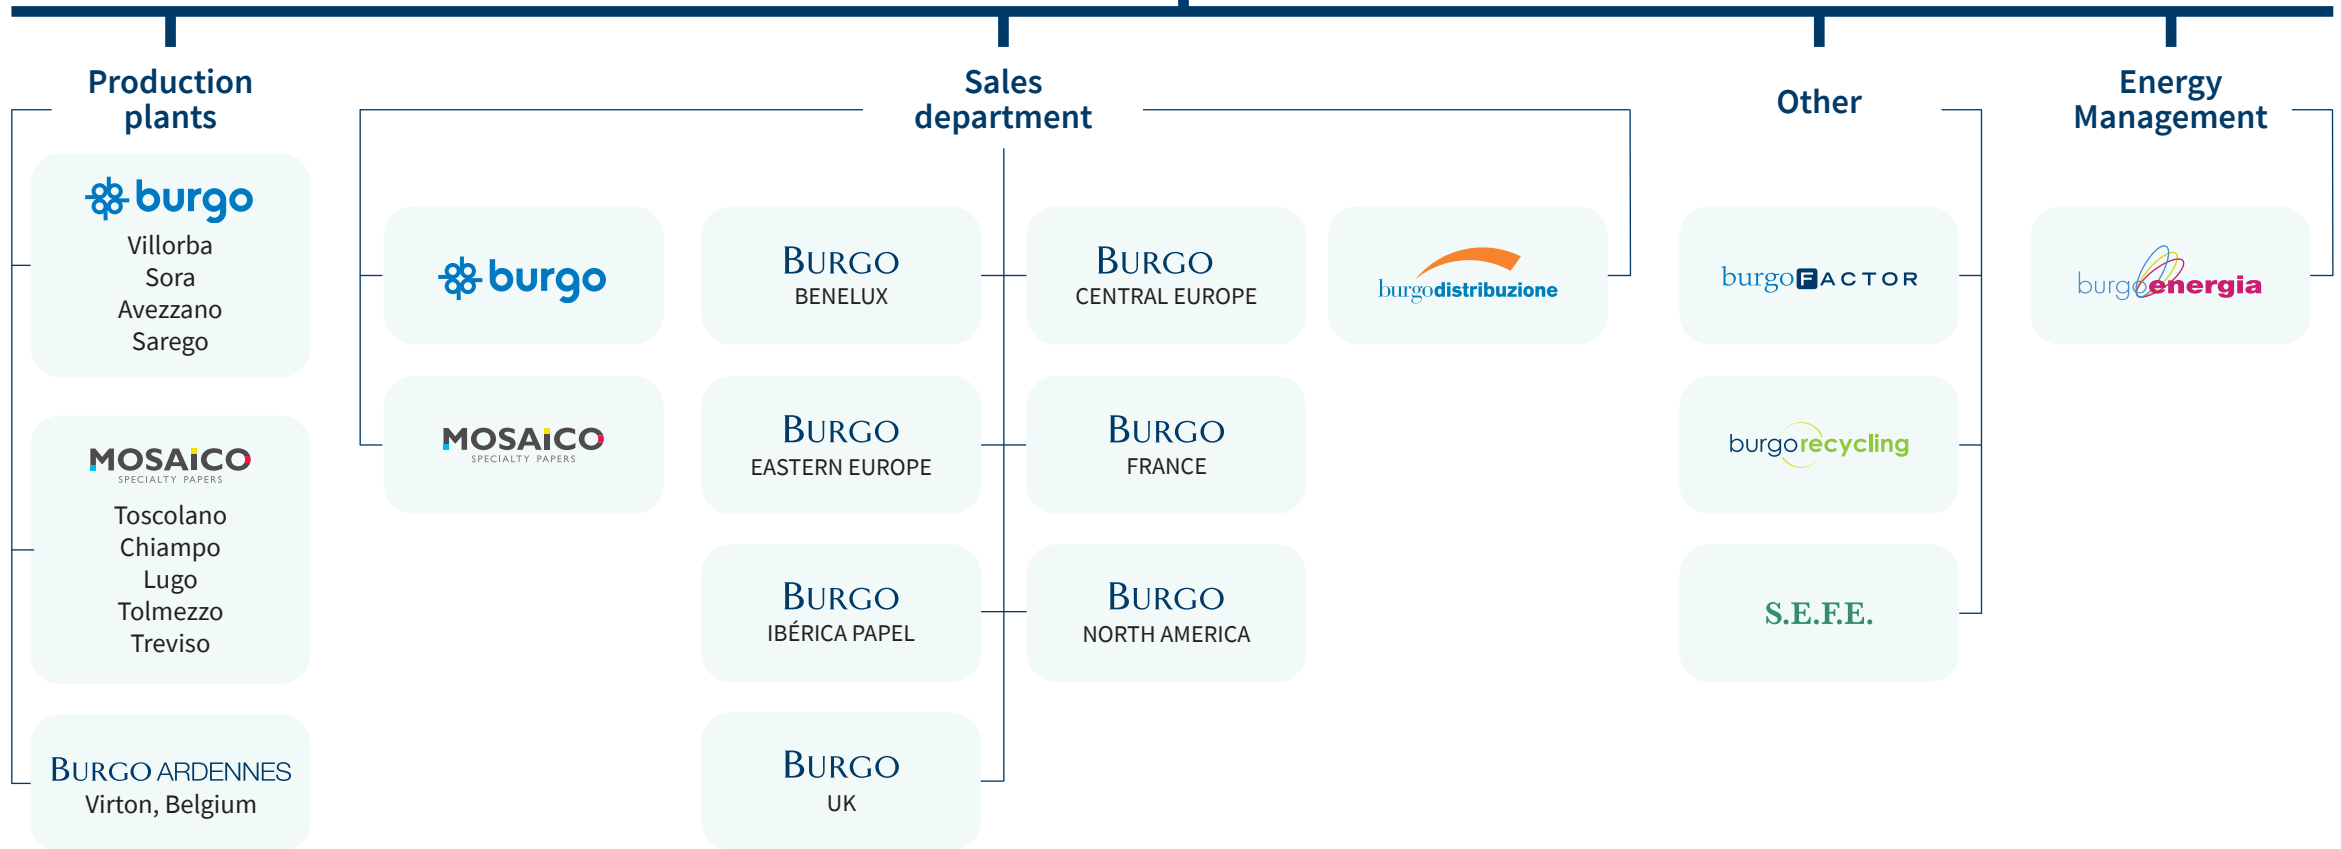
Production plants

burgo
Villorba
Sora
Avezzano
Sarego

MOSAICO
SPECIALTY PAPERS
Toscolano
Chiampo
Lugo
Tolmezzo
Treviso

BURGO ARDENNES
Virton, Belgium

Sales department

burgo

MOSAICO
SPECIALTY PAPERS

BURGO
BENELUX

BURGO
EASTERN EUROPE

BURGO
IBÉRICA PAPEL

BURGO
UK

BURGO
CENTRAL EUROPE

BURGO
FRANCE

BURGO
NORTH AMERICA

burgodistribuzione

Other

burgoFACTOR

burgorecycling

S.E.F.E.

Energy Management

burgoenergia